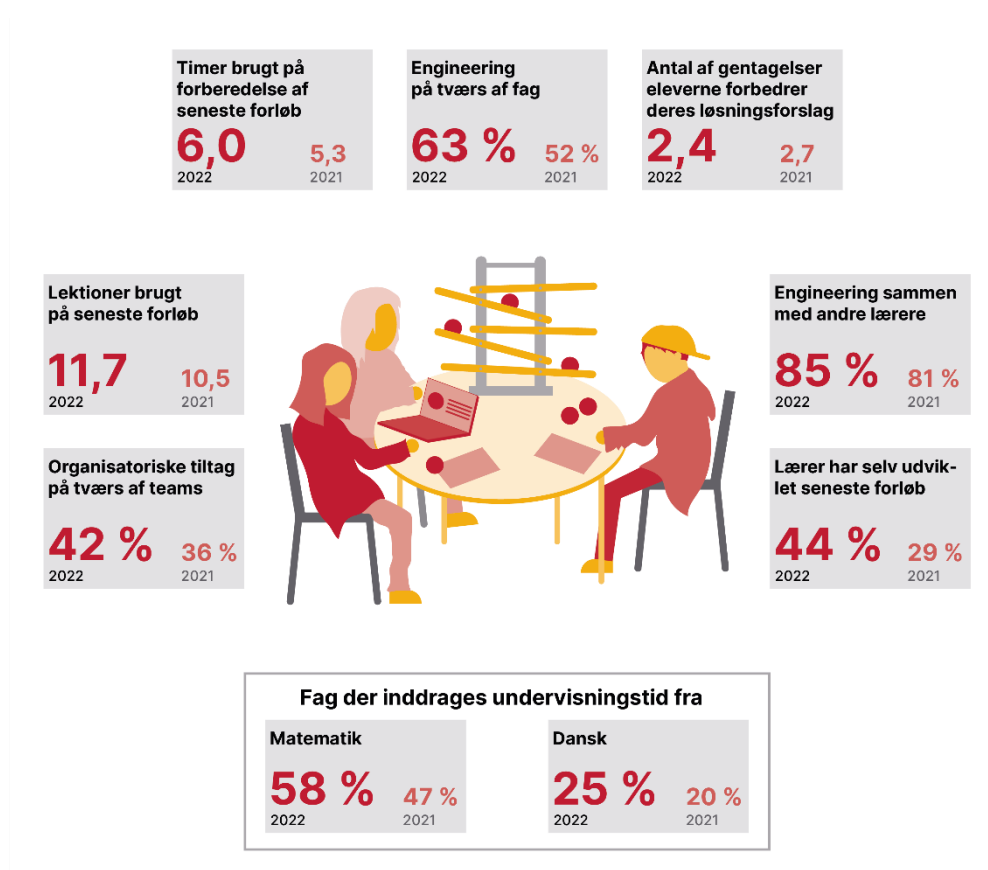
Timer brugt på forberedelse af seneste forløb
6,0
2022
5,3
2021

Engineering på tværs af fag
63 %
2022
52 %
2021

Antal af gentagelser eleverne forbedrer deres løsningsforslag
2,4
2022
2,7
2021

Lektioner brugt på seneste forløb
11,7
2022
10,5
2021

Engineering sammen med andre lærere
85 %
2022
81 %
2021

Organisatoriske tiltag på tværs af teams
42 %
2022
36 %
2021

Lærer har selv udviklet seneste forløb
44 %
2022
29 %
2021

Fag der inddrages undervisningstid fra

Matematik
58 %
2022
47 %
2021

Dansk
25 %
2022
20 %
2021